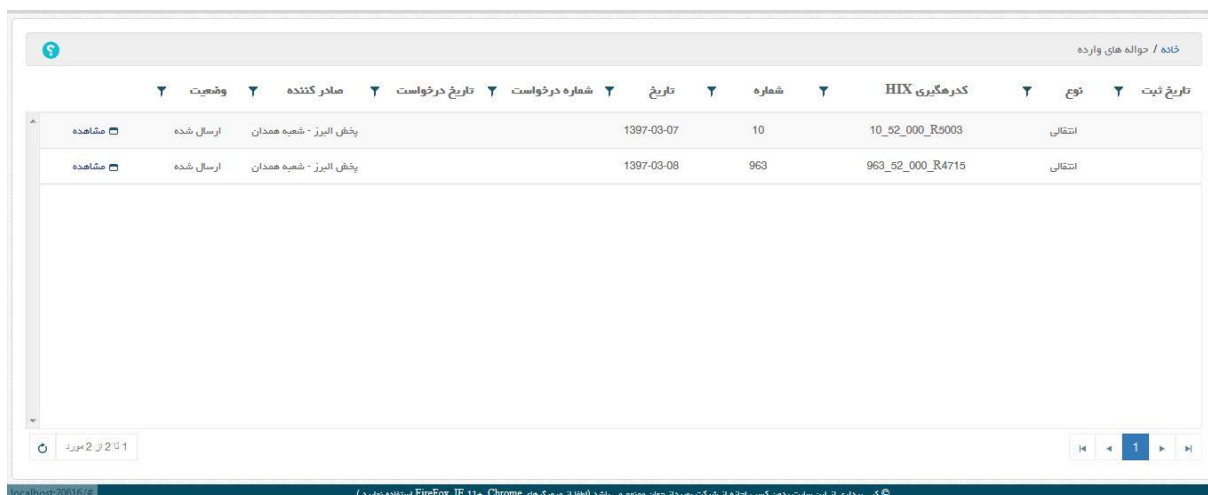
خانه / حواله های وارده

| تاریخ ثبت | نوع | کدرهگیری HIX | شماره | تاریخ | شماره درخواست | تاریخ درخواست | صادر کننده | وضعیت | |
|---|---|---|---|---|---|---|---|---|---|
| | انتقالی | 10_52_000_R5003 | 10 | 1397-03-07 | | | پخش البرز - شعبه همدان | ارسال شده | مشاهده |
| | انتقالی | 963_52_000_R4715 | 963 | 1397-03-08 | | | پخش البرز - شعبه همدان | ارسال شده | مشاهده |

1 تا 2 از 2 مورد

1

localhost:20616/#

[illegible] FireFox، IE 11 و Chrome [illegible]